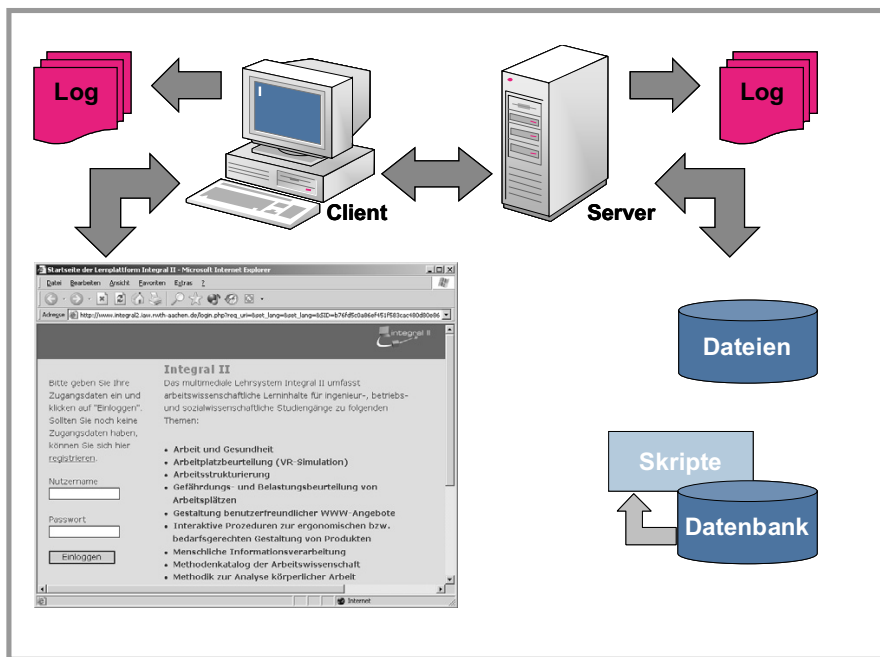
Log

Log

Client

Server

Startseite der Lernplattform Integral II - Microsoft Internet Explorer

Datei Bearbeiten Ansicht Favoriten Extras ?

Adresse http://www.integral2.iaw.rwth-aachen.de/login.php?req_uri=&set_lang=&set_lang=&SID=b76fd5c0a86ef451f583cac480d80e06

integral II

Bitte geben Sie Ihre Zugangsdaten ein und klicken auf "Einloggen". Sollten Sie noch keine Zugangsdaten haben, können Sie sich hier registrieren.

Nutzername

Passwort

Einloggen

Integral II

Das multimediale Lehrsystem Integral II umfasst arbeitswissenschaftliche Lerninhalte für ingenieur-, betriebs- und sozialwissenschaftliche Studiengänge zu folgenden Themen:

• Arbeit und Gesundheit
• Arbeitplatzbeurteilung (VR-Simulation)
• Arbeitsstrukturierung
• Gefährdungs- und Belastungsbeurteilung von Arbeitsplätzen
• Gestaltung benutzerfreundlicher WWW-Angebote
• Interaktive Prozeduren zur ergonomischen bzw. bedarfsgerechten Gestaltung von Produkten
• Menschliche Informationsverarbeitung
• Methodenkatalog der Arbeitswissenschaft
• Methodik zur Analyse körperlicher Arbeit

Internet

Dateien

Skripte

Datenbank